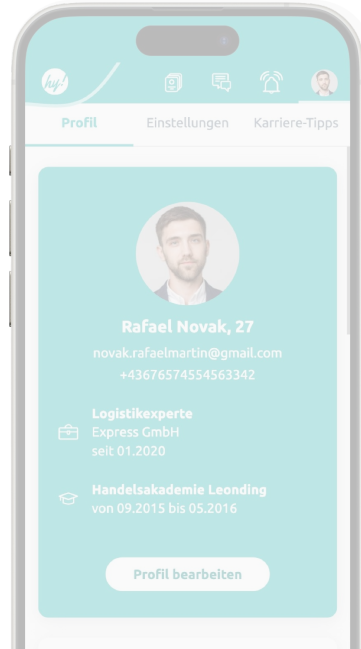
hy!

Profil Einstellungen Karriere-Tipps

Rafael Novak, 27
novak.rafaelmartin@gmail.com
+43676574554563342

Logistikexperte
Express GmbH
seit 01.2020

Handelsakademie Leonding
von 09.2015 bis 05.2016

Profil bearbeiten